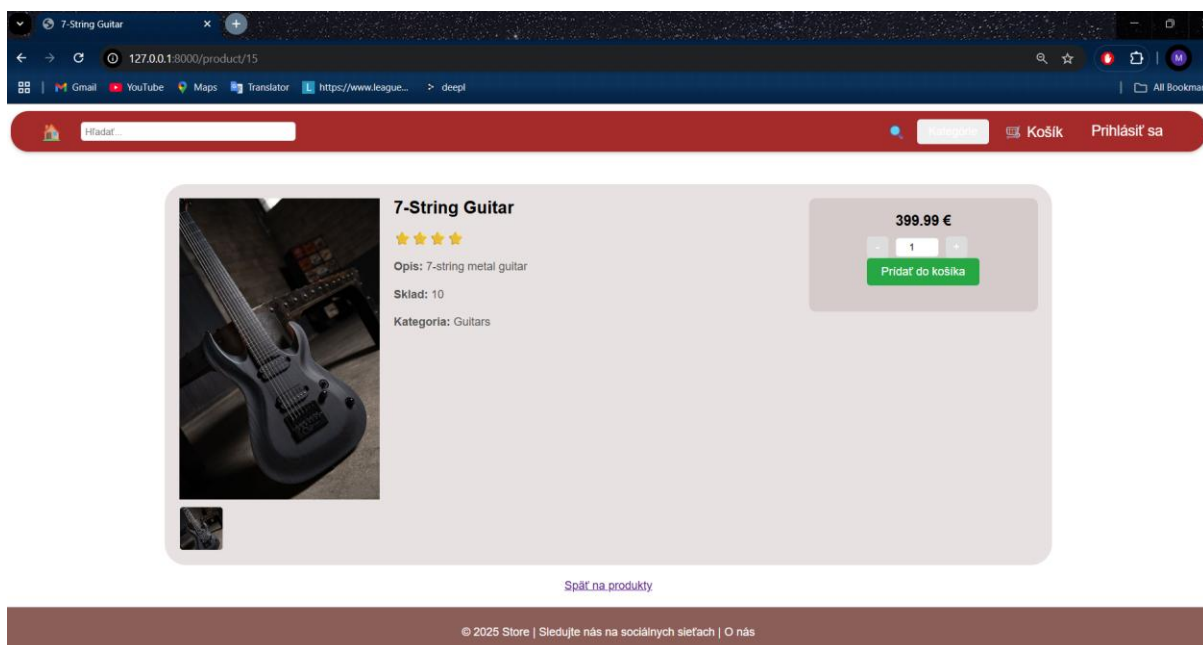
7-String Guitar

127.0.0.1:8000/product/15

Gmail YouTube Maps Translator https://www.league... deepl All Bookmar

Hľadať...

Kategórie Košík Prihlásiť sa

7-String Guitar

Opis: 7-string metal guitar

Sklad: 10

Kategoria: Guitars

399.99 €

- 1 +

Pridať do košíka

Späť na produkty

© 2025 Store | Sledujte nás na sociálnych sieťach | O nás